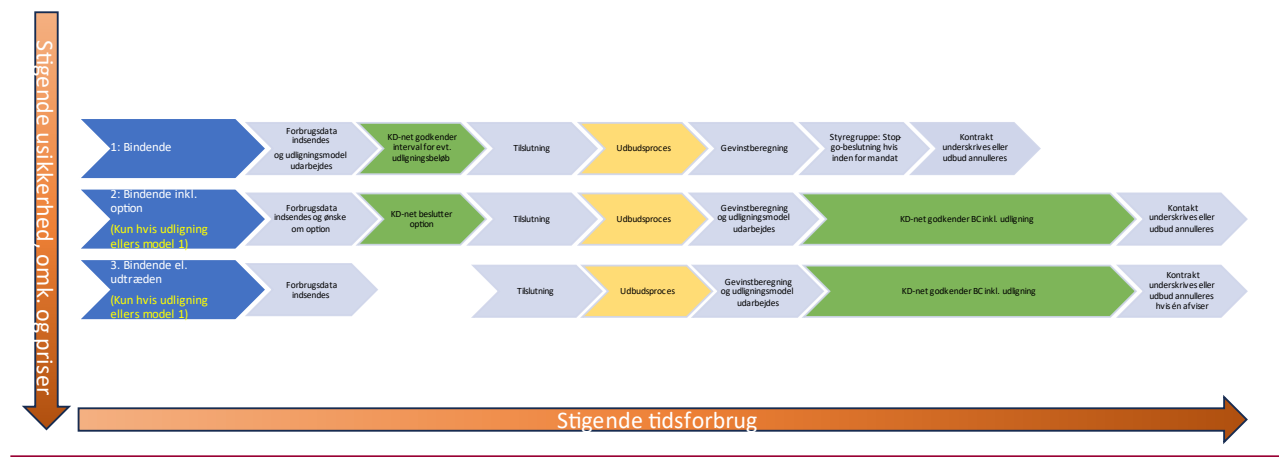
Stigende usikkerhed, omk. og priser

1: Bindende

Forbrugsdata indsendes og udligningsmodel udarbejdes

KD-net godkender interval for evt. udligningsbeløb

Tilslutning

Udbudsproces

Gevinstberegning

Styregruppe: Stop-go-beslutning hvis inden for mandat

Kontrakt underskrives eller udbud annulleres

2: Bindende inkl. option

(Kun hvis udligning ellers model 1)

Forbrugsdata indsendes og ønske om option

KD-net beslutter option

Tilslutning

Udbudsproces

Gevinstberegning og udligningsmodel udarbejdes

KD-net godkender BC inkl. udligning

Kontakt underskrives eller udbud annulleres

3. Bindende el. udtræden

(Kun hvis udligning ellers model 1)

Forbrugsdata indsendes

Tilslutning

Udbudsproces

Gevinstberegning og udligningsmodel udarbejdes

KD-net godkender BC inkl. udligning

Kontakt underskrives eller udbud annulleres hvis én afviser

Stigende tidsforbrug